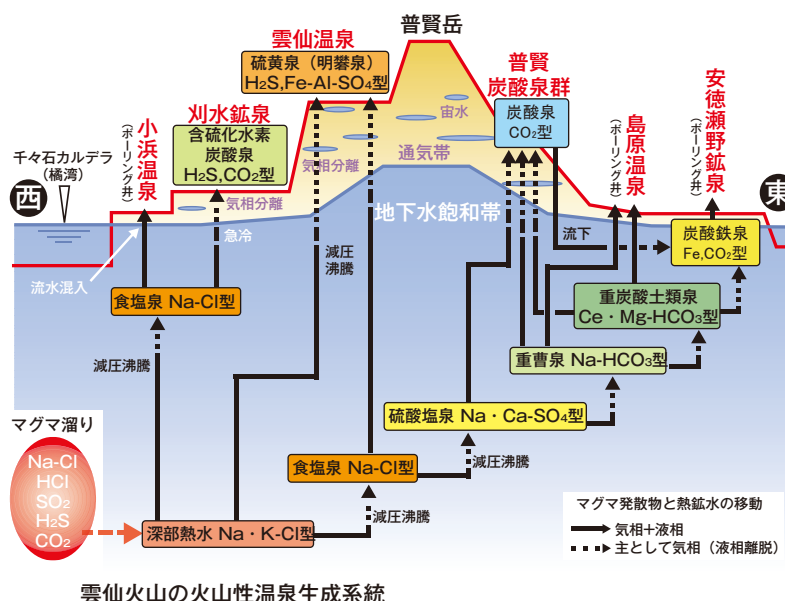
普賢岳

雲仙温泉
硫黄泉（明礬泉）
$H_2S$,Fe-Al-$SO_4$型

普賢
炭酸泉群
炭酸泉
$CO_2$型

安徳瀬野鉱泉
（ボーリング井）

刈水鉱泉
含硫化水素
炭酸泉
$H_2S$,$CO_2$型

小浜温泉
（ボーリング井）

島原温泉
（ボーリング井）

千々石カルデラ
（橘湾）

西

東

宙水

気相分離

通気帯

気相分離

地下水飽和帯

急冷

減圧
沸騰

流下

炭酸鉄泉
Fe,$CO_2$型

流水混入

食塩泉 Na-Cl型

重炭酸土類泉
Ce・Mg-$HCO_3$型

減圧沸騰

重曹泉 Na-$HCO_3$型

硫酸塩泉 Na・Ca-$SO_4$型

マグマ溜り

Na-Cl
HCl
$SO_2$
$H_2S$
$CO_2$

食塩泉 Na-Cl型

減圧沸騰

深部熱水 Na・K-Cl型

減圧沸騰

マグマ発散物と熱鉱水の移動
気相＋液相
主として気相（液相離脱）

雲仙火山の火山性温泉生成系統